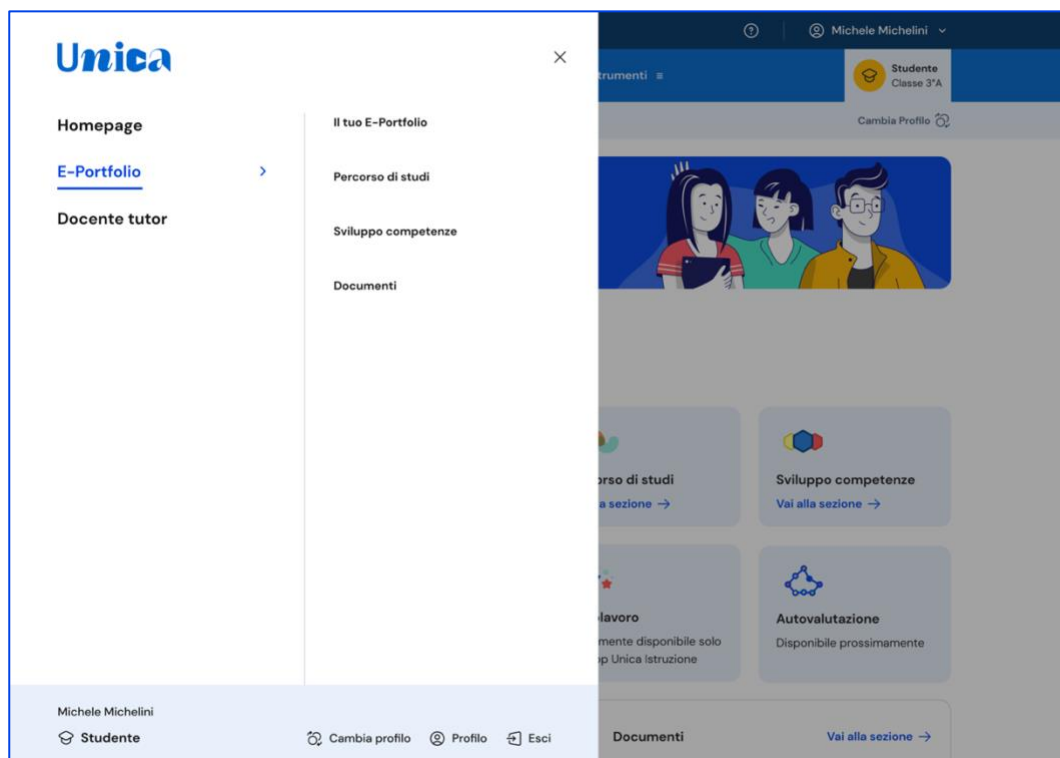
Unica

Homepage

E-Portfolio

Docente tutor

Il tuo E-Portfolio

Percorso di studi

Sviluppo competenze

Documenti

Michele Michelini

Studente

Cambia profilo

Profilo

Esci

Michele Michelini

trumenti

Studente
Classe 3°A

Cambia Profilo

rso di studi
a sezione →

Sviluppo competenze
Vai alla sezione →

lavoro
mente disponibile solo
p Unica Istruzione

Autovalutazione
Disponibile prossimamente

Documenti

Vai alla sezione →